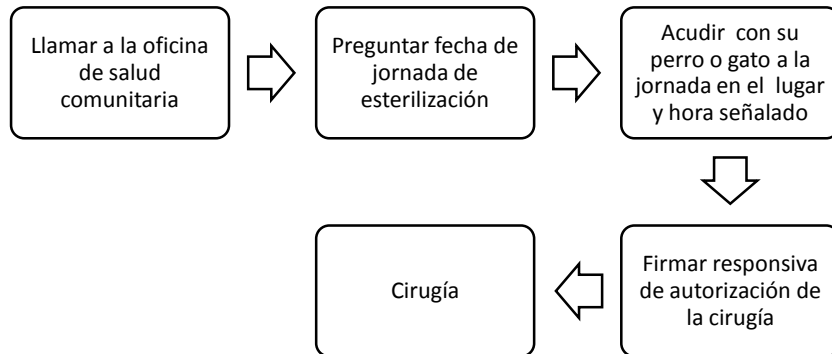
Llamar a la oficina de salud comunitaria

Preguntar fecha de jornada de esterilización

Acudir con su perro o gato a la jornada en el lugar y hora señalado

Firmar responsiva de autorización de la cirugía

Cirugía